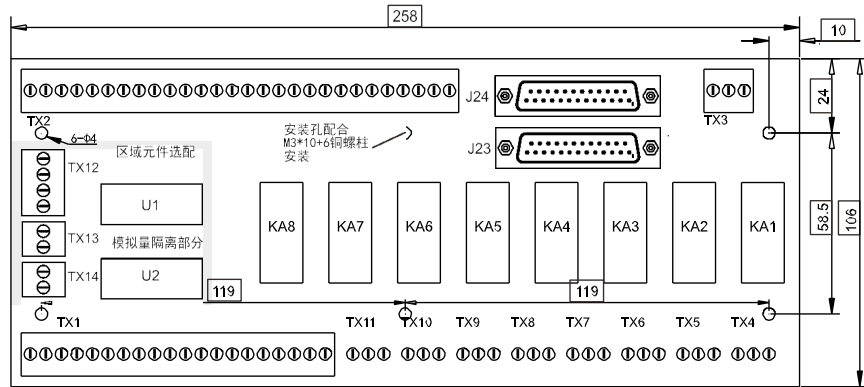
258

10

24

58.5

106

J24

J23

TX3

TX2

6-Φ4

区域元件选配

安装孔配合
M3*10+6铜螺柱
安装

TX12

U1

TX13

模拟量隔离部分

TX14

U2

KA8

KA7

KA6

KA5

KA4

KA3

KA2

KA1

119

119

TX1

TX11

TX10

TX9

TX8

TX7

TX6

TX5

TX4